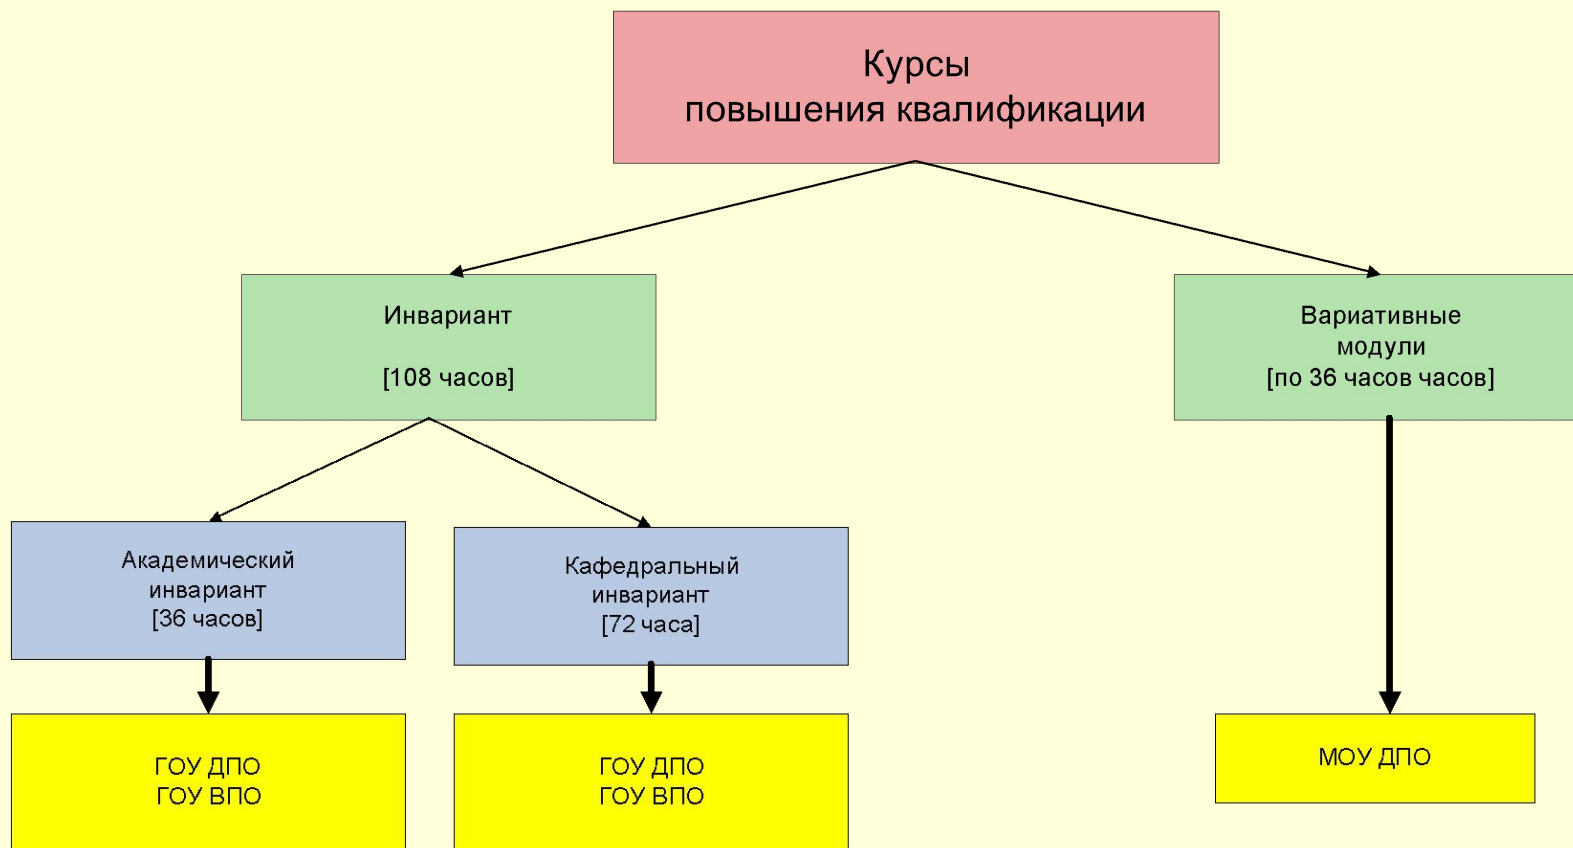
Курсы повышения квалификации

Инвариант

[108 часов]

Вариативные модули [по 36 часов часов]

Академический инвариант [36 часов]

Кафедральный инвариант [72 часа]

ГОУ ДПО
ГОУ ВПО

ГОУ ДПО
ГОУ ВПО

МОУ ДПО